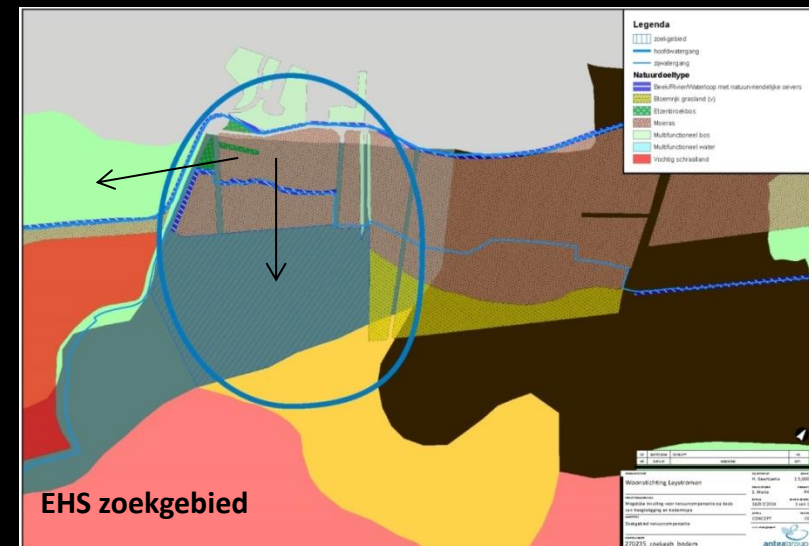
Legenda
zoekgebied
hoofdwatergang
zijwatergang
Natuurdoeltype
Beek/Rivier/Waterloop met natuurvriendelijke oevers
Bloemrijk grasland (v)
Elzenbroekbos
Moeras
Multifunctioneel bos
Multifunctioneel water
Vochtig schraalland

EHS zoekgebied

Woonstichting Leystromen
Mogelijke invulling van natuurcompensatie op basis van hoogteligging en bodemtype
Zoekgebied natuurcompensatie
H. Geerlaerts
1:5.000
E. Maris
16/07/2014
CONCEPT
270235_zoekgeb_bodem
antea group